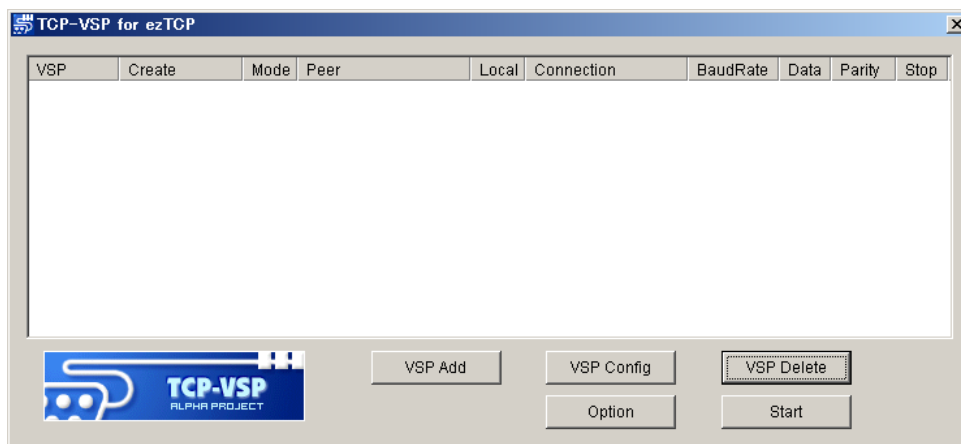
TCP-VSP for ezTCP

| VSP | Create | Mode | Peer | Local | Connection | BaudRate | Data | Parity | Stop |
|---|---|---|---|---|---|---|---|---|---|

TCP-VSP
ALPHA PROJECT

VSP Add

VSP Config

VSP Delete

Option

Start